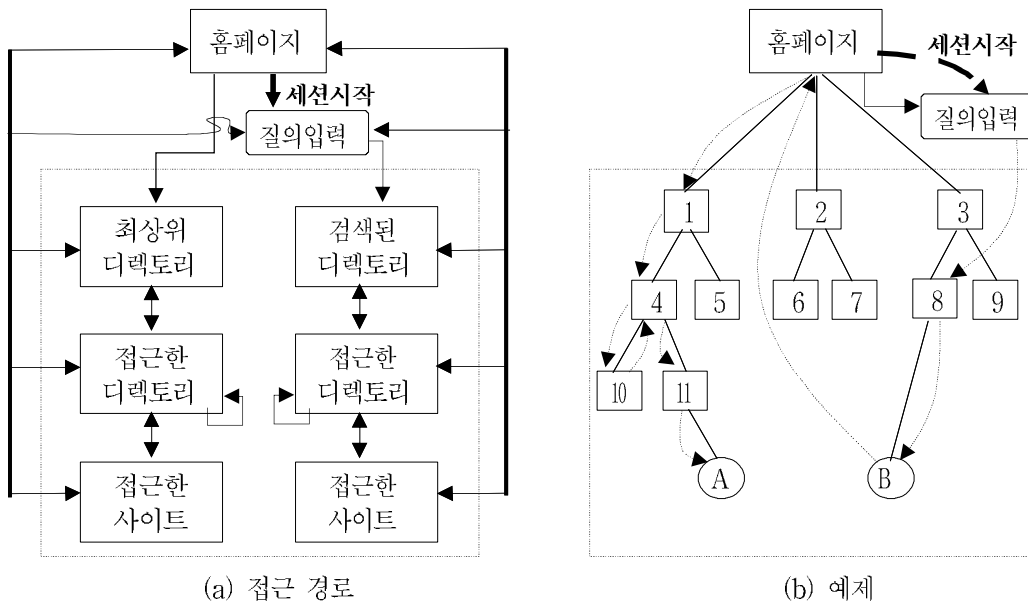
홈페이지

세션시작

질의입력

최상위 디렉토리

검색된 디렉토리

접근한 디렉토리

접근한 디렉토리

접근한 사이트

접근한 사이트

(a) 접근 경로

홈페이지

세션시작

질의입력

1

2

3

4

5

6

7

8

9

10

11

A

B

(b) 예제